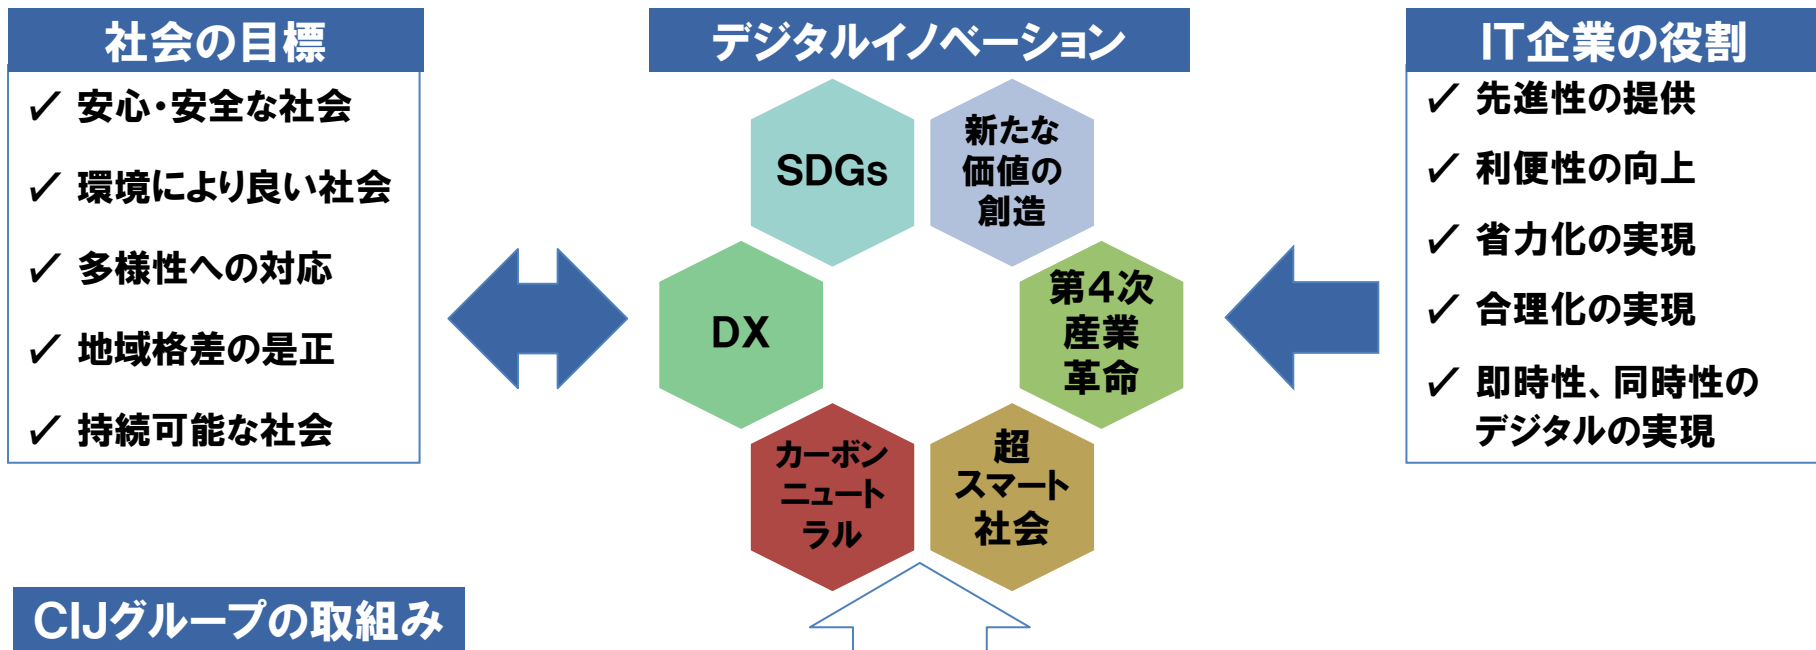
社会の目標

✓ 安心・安全な社会

✓ 環境により良い社会

✓ 多様性への対応

✓ 地域格差の是正

✓ 持続可能な社会

デジタルイノベーション

SDGs

新たな価値の創造

DX

第4次産業革命

カーボンニュートラル

超スマート社会

IT企業の役割

✓ 先進性の提供

✓ 利便性の向上

✓ 省力化の実現

✓ 合理化の実現

✓ 即時性、同時性のデジタルの実現

CIJグループの取組み